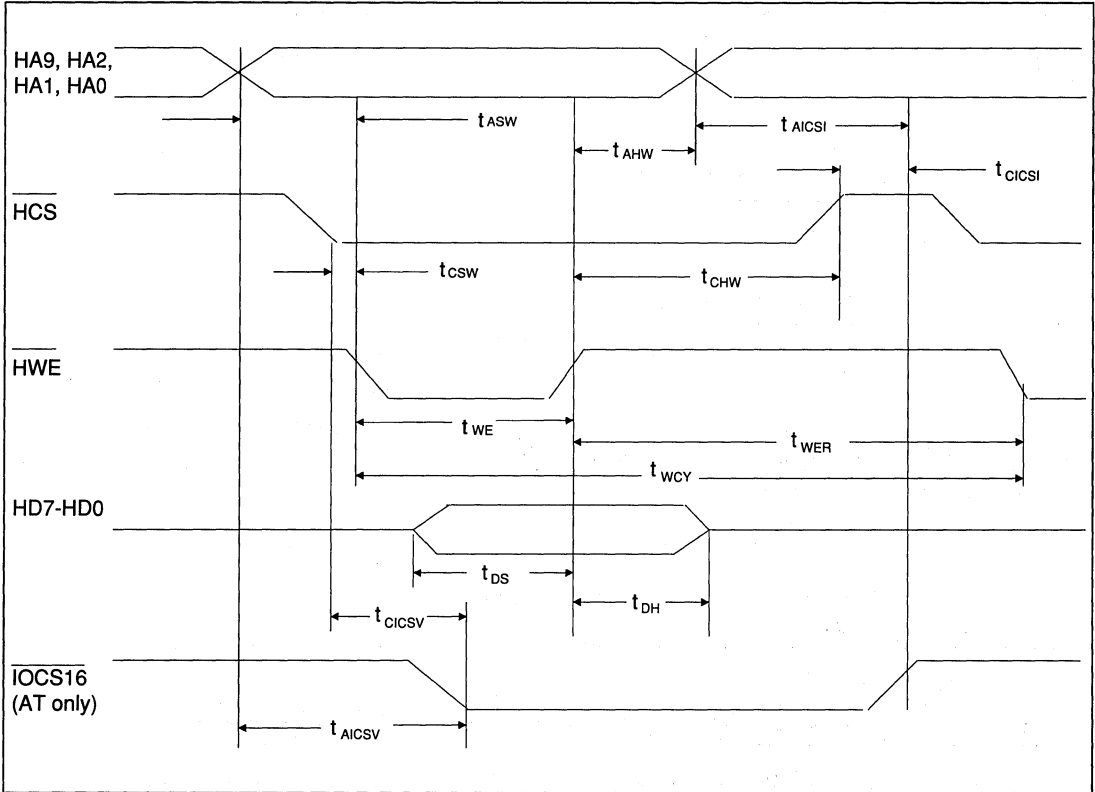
HA9, HA2, HA1, HA0

$t_{ASW}$

$t_{AHW}$

$t_{AICSI}$

$t_{CICSI}$

$\overline{HCS}$

$t_{CSW}$

$t_{CHW}$

$\overline{HWE}$

$t_{WE}$

$t_{WER}$

$t_{WCY}$

HD7-HD0

$t_{DS}$

$t_{DH}$

$t_{CICSV}$

$\overline{IOCS16}$
(AT only)

$t_{AICSV}$